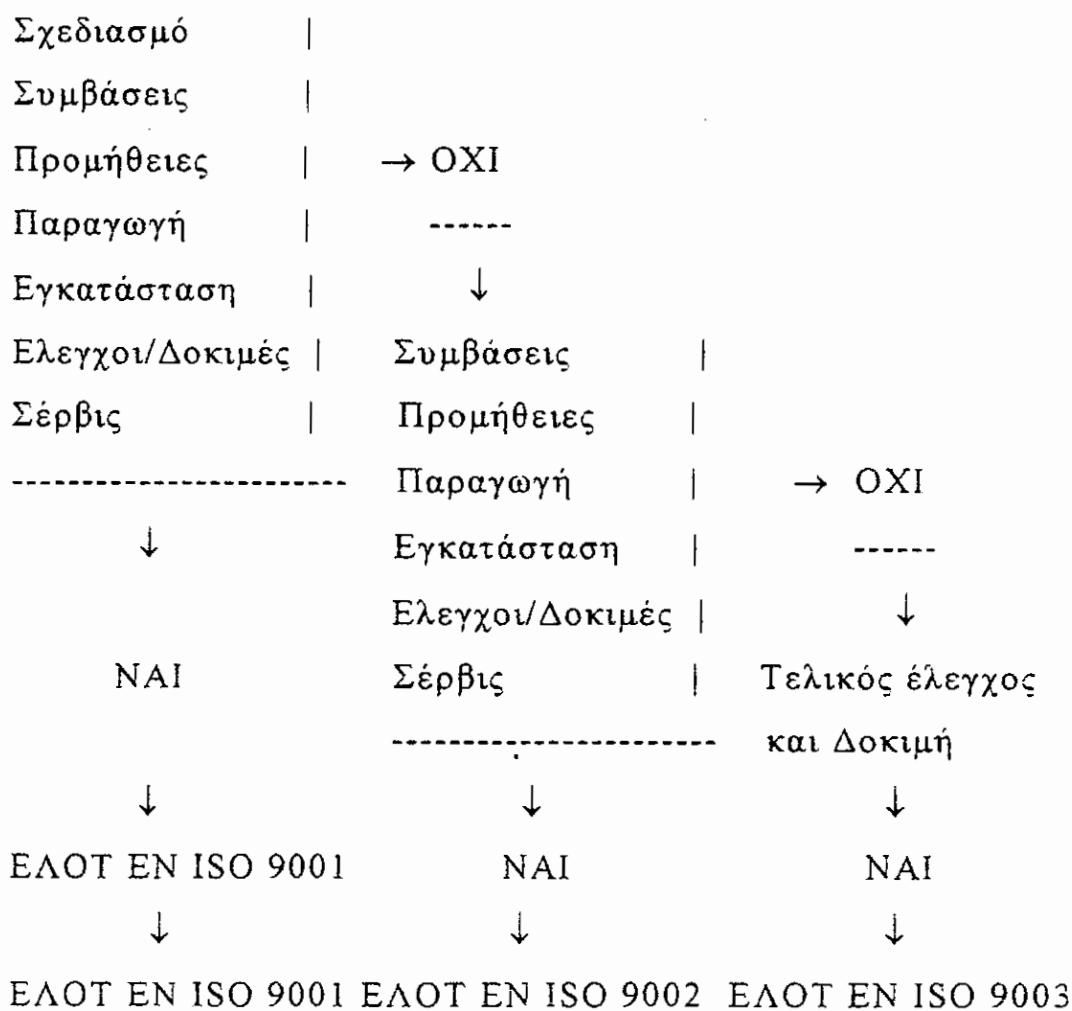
Σχεδιασμό |
Συμβάσεις |
Προμήθειες | → ΟΧΙ
Παραγωγή | ------
Εγκατάσταση | ↓
Ελεγχοι/Δοκιμές | Συμβάσεις |
Σέρβις | Προμήθειες |
------------------------ Παραγωγή | → ΟΧΙ
↓ Εγκατάσταση | ------
Ελεγχοι/Δοκιμές | ↓
ΝΑΙ Σέρβις | Τελικός έλεγχος
------------------------ και Δοκιμή
↓ ↓ ↓
ΕΛΟΤ EN ISO 9001 ΝΑΙ ΝΑΙ
↓ ↓ ↓
ΕΛΟΤ EN ISO 9001 ΕΛΟΤ EN ISO 9002 ΕΛΟΤ EN ISO 9003